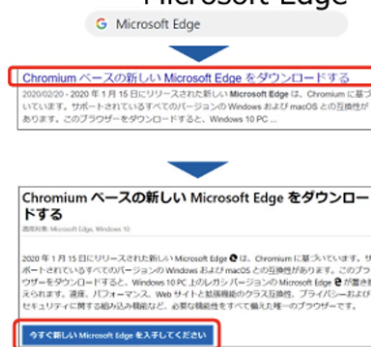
Microsoft Edge

Microsoft Edge

Chromium ベースの新しい Microsoft Edge をダウンロードする

2020/02/20 - 2020 年 1 月 15 日にリリースされた新しい Microsoft Edge は、Chromium に基づいています。サポートされているすべてのバージョンの Windows および macOS との互換性があります。このブラウザーをダウンロードすると、Windows 10 PC ...

Chromium ベースの新しい Microsoft Edge をダウンロードする

適用対象: Microsoft Edge, Windows 10

2020 年 1 月 15 日にリリースされた新しい Microsoft Edge は、Chromium に基づいています。サポートされているすべてのバージョンの Windows および macOS との互換性があります。このブラウザーをダウンロードすると、Windows 10 PC 上のレガシ バージョンの Microsoft Edge が置き換えられます。速度、パフォーマンス、Web サイトと拡張機能のクラス互換性、プライバシーおよびセキュリティに関する組み込み機能など、必要な機能をすべて備えた唯一のブラウザーです。

今すぐ新しい Microsoft Edge を入手してください